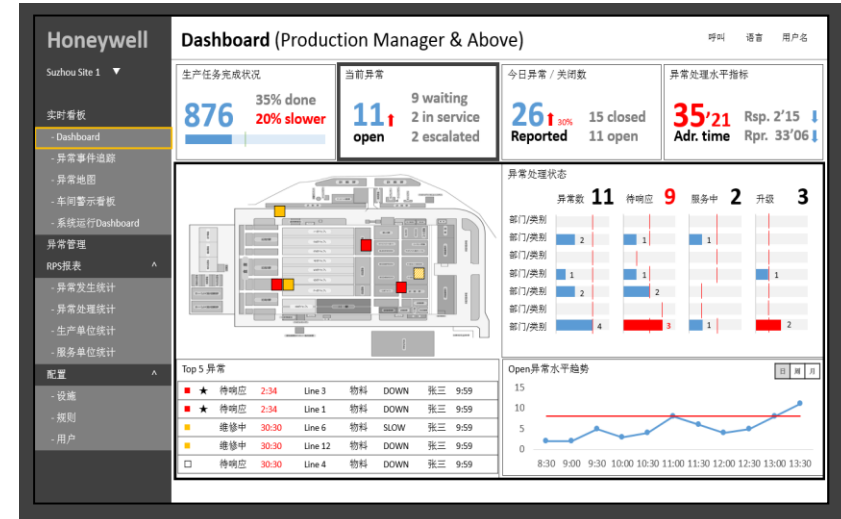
Honeywell

Suzhou Site 1 ▼

实时看板
- Dashboard
- 异常事件追踪
- 异常地图
- 车间警示看板
- 系统运行Dashboard
异常管理
RPS报表 ^
- 异常发生统计
- 异常处理统计
- 生产单位统计
- 服务单位统计
配置 ^
- 设施
- 规则
- 用户

Dashboard (Production Manager & Above)

呼叫 语言 用户名

生产任务完成状况
876 35% done 20% slower

当前异常
11 open 9 waiting 2 in service 2 escalated

今日异常 / 关闭数
26 30% Reported 15 closed 11 open

异常处理水平指标
35'21 Adr. time Rsp. 2'15 Rpr. 33'06

异常处理状态
异常数 11 待响应 9 服务中 2 升级 3

部门/类别
部门/类别 2 1 1
部门/类别
部门/类别 1 1 1
部门/类别 2 2
部门/类别
部门/类别 4 3 1 2

Top 5 异常

| | | | | | | | |
|---|---|---|---|---|---|---|---|
| ■ ★ | 待响应 | 2:34 | Line 3 | 物料 | DOWN | 张三 | 9:59 |
| ■ ★ | 待响应 | 2:34 | Line 1 | 物料 | DOWN | 张三 | 9:59 |
| ■ | 维修中 | 30:30 | Line 6 | 物料 | SLOW | 张三 | 9:59 |
| ■ | 维修中 | 30:30 | Line 12 | 物料 | DOWN | 张三 | 9:59 |
| □ | 待响应 | 30:30 | Line 4 | 物料 | DOWN | 张三 | 9:59 |

Open异常水平趋势
日 周 月
15
10
5
0
8:30 9:00 9:30 10:00 10:30 11:00 11:30 12:00 12:30 13:00 13:30